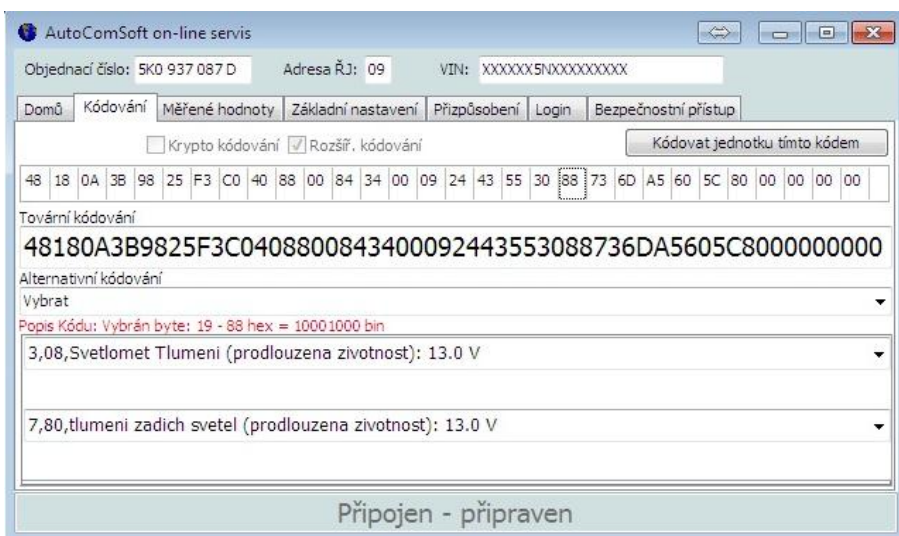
AutoComSoft on-line servis

Objednací číslo: 5K0 937 087 D Adresa ŘJ: 09 VIN: XXXXXX5NXXXXXXXXX

Domů Kódování Měřené hodnoty Základní nastavení Přizpůsobení Login Bezpečnostní přístup

Krypto kódování Rozšiř. kódování Kódovat jednotku tímto kódem

| 48 | 18 | 0A | 3B | 98 | 25 | F3 | C0 | 40 | 88 | 00 | 84 | 34 | 00 | 09 | 24 | 43 | 55 | 30 | 88 | 73 | 6D | A5 | 60 | 5C | 80 | 00 | 00 | 00 | 00 |
|---|---|---|---|---|---|---|---|---|---|---|---|---|---|---|---|---|---|---|---|---|---|---|---|---|---|---|---|---|---|

Tovární kódování

48180A3B9825F3C04088008434000924435530887 36DA5605C8000000000

Alternativní kódování

Vybrat

Popis Kódu: Vybrán byte: 19 - 88 hex = 10001000 bin

3,08,Svetlomet Tlumeni (prodlouzena zivotnost): 13.0 V

7,80,tlumeni zadich svetel (prodlouzena zivotnost): 13.0 V

Připojen - připraven